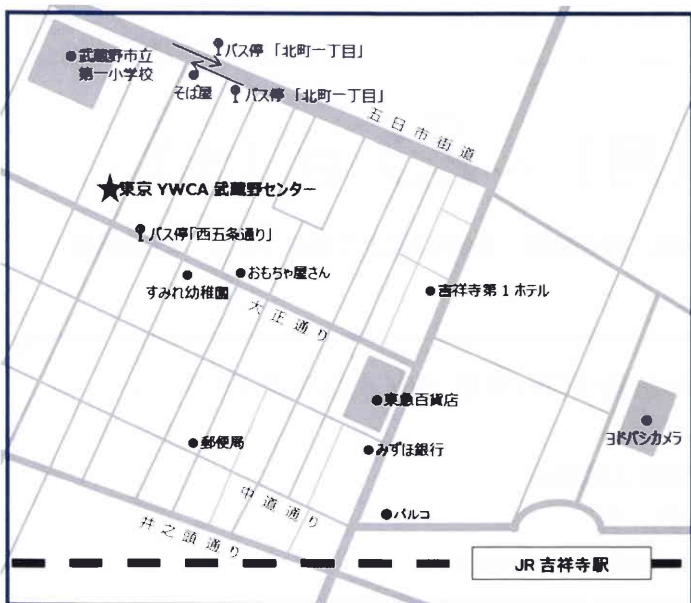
●武蔵野市立
第一小学校

バス停「北町一丁目」

そば屋

バス停「北町一丁目」

五日市街道

★東京 YWCA 武蔵野センター

バス停「西五条通り」

●おもちゃ屋さん

すみれ幼稚園

●吉祥寺第 1 ホテル

大正通り

●東急百貨店

ヨドバシカメラ

●郵便局

●みずほ銀行

中道通り

●パルコ

井之頭通り

JR 吉祥寺駅